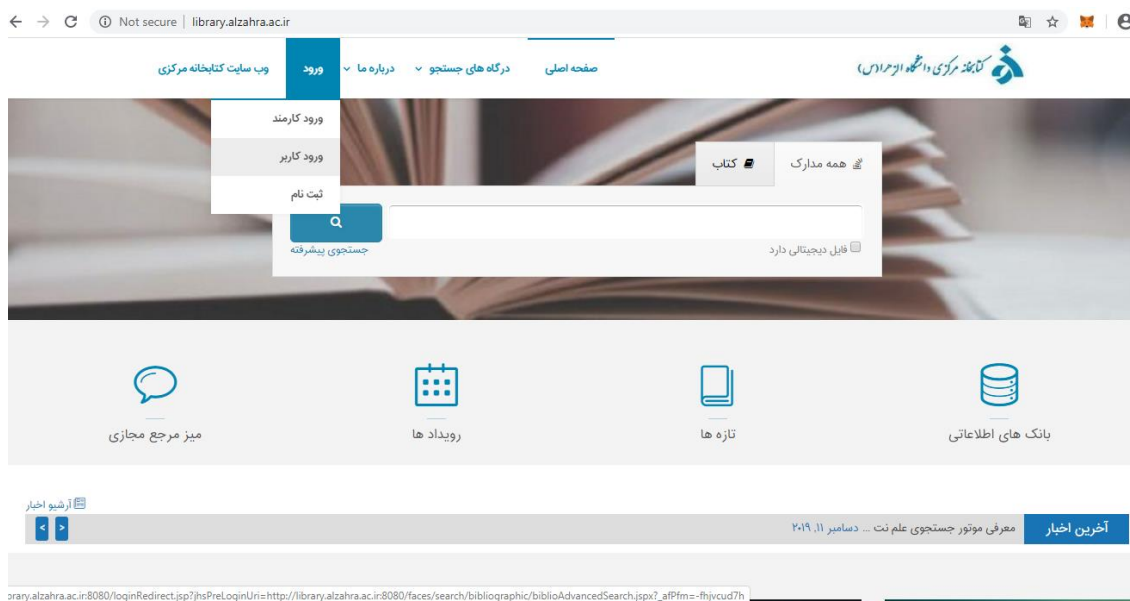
Not secure | library.alzahra.ac.ir

کتابخانه مرکزی دانشگاه الزهرا (س)

صفحه اصلی
درگاه های جستجو
درباره ما
ورود
وب سایت کتابخانه مرکزی

ورود کارمند
ورود کاربر
ثبت نام

همه مدارک
کتاب

فایل دیجیتالی دارد
جستجوی پیشرفته

بانک های اطلاعاتی
تازه ها
رویداد ها
میز مرجع مجازی

آرشیو اخبار
آخرین اخبار
معرفی موتور جستجوی علم نت ... دسامبر ۱۱، ۲۰۱۹

prary.alzahra.ac.ir:8080/loginRedirect.jsp?jhsPreLoginUri=http://library.alzahra.ac.ir:8080/faces/search/bibliographic/biblioAdvancedSearch.jspx?_afPfm=-fhjvcud7h